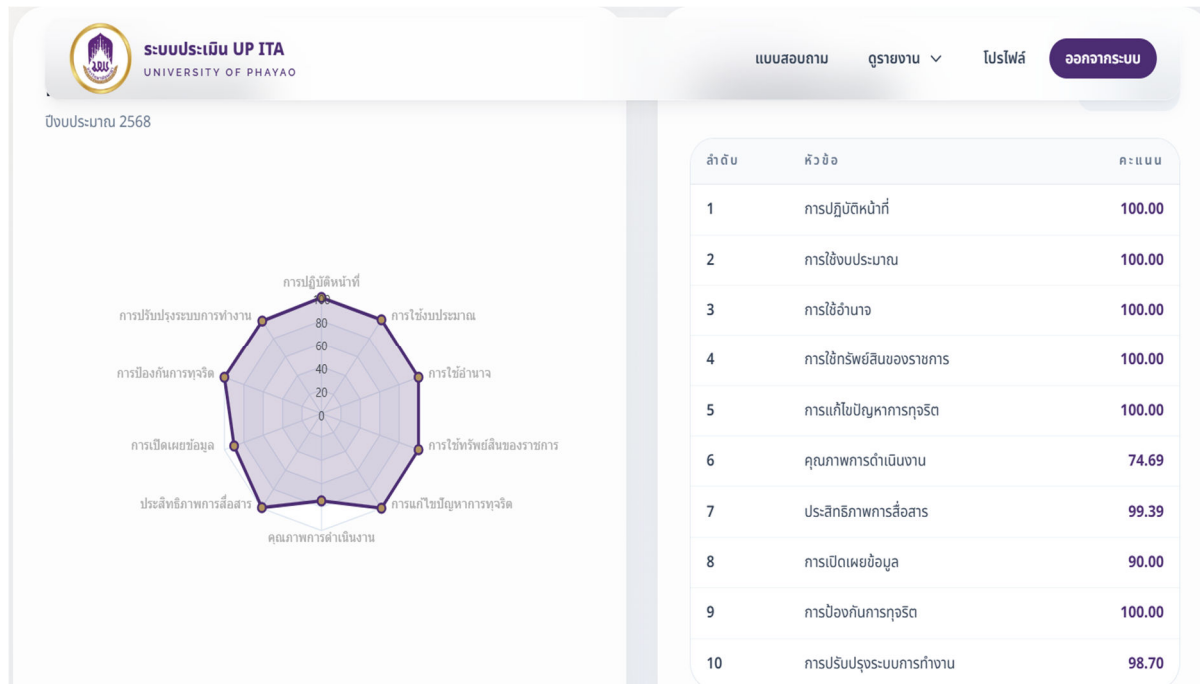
ระบบประเมิน UP ITA
UNIVERSITY OF PHAYAO

แบบสอบถาม ดูรายงาน โปรไฟล์ ออกจากระบบ

ปีงบประมาณ 2568

การปฏิบัติหน้าที่
การใช้งบประมาณ
การใช้อำนาจ
การใช้ทรัพย์สินของราชการ
การแก้ไขปัญหาการทุจริต
คุณภาพการดำเนินงาน
ประสิทธิภาพการสื่อสาร
การเปิดเผยข้อมูล
การป้องกันการทุจริต
การปรับปรุงระบบการทำงาน
80
60
40
20
0

| ลำดับ | หัวข้อ | คะแนน |
|---|---|---|
| 1 | การปฏิบัติหน้าที่ | 100.00 |
| 2 | การใช้งบประมาณ | 100.00 |
| 3 | การใช้อำนาจ | 100.00 |
| 4 | การใช้ทรัพย์สินของราชการ | 100.00 |
| 5 | การแก้ไขปัญหาการทุจริต | 100.00 |
| 6 | คุณภาพการดำเนินงาน | 74.69 |
| 7 | ประสิทธิภาพการสื่อสาร | 99.39 |
| 8 | การเปิดเผยข้อมูล | 90.00 |
| 9 | การป้องกันการทุจริต | 100.00 |
| 10 | การปรับปรุงระบบการทำงาน | 98.70 |